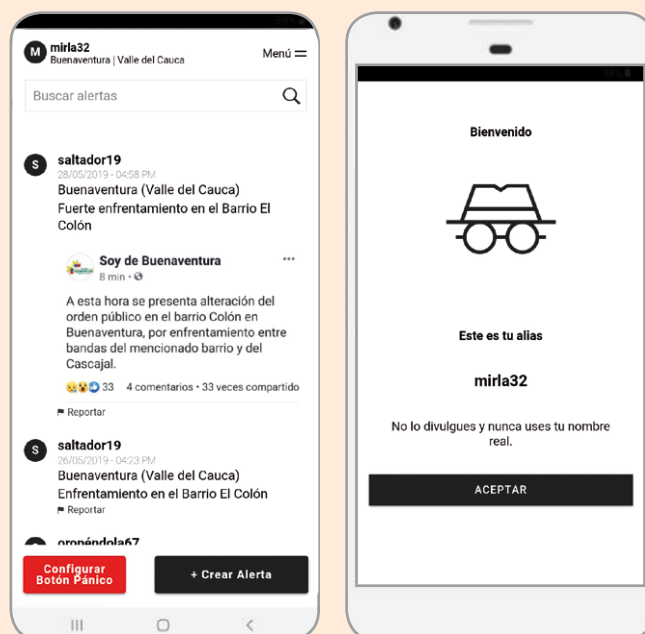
M mirla32
Buenaventura | Valle del Cauca

Menú

Buscar alertas

S saltador19
28/05/2019 - 04:58 PM
Buenaventura (Valle del Cauca)
Fuerte enfrentamiento en el Barrio El Colón

Soy de Buenaventura
8 min ·

A esta hora se presenta alteración del orden público en el barrio Colón en Buenaventura, por enfrentamiento entre bandas del mencionado barrio y del Cascajal.

33 4 comentarios · 33 veces compartido

Reportar

S saltador19
26/05/2019 - 04:23 PM
Buenaventura (Valle del Cauca)
Enfrentamiento en el Barrio El Colón
Reportar

oropéndola67

Configurar Botón Pánico

+ Crear Alerta

Bienvenido

Este es tu alias

mirla32

No lo divulgues y nunca uses tu nombre real.

ACEPTAR